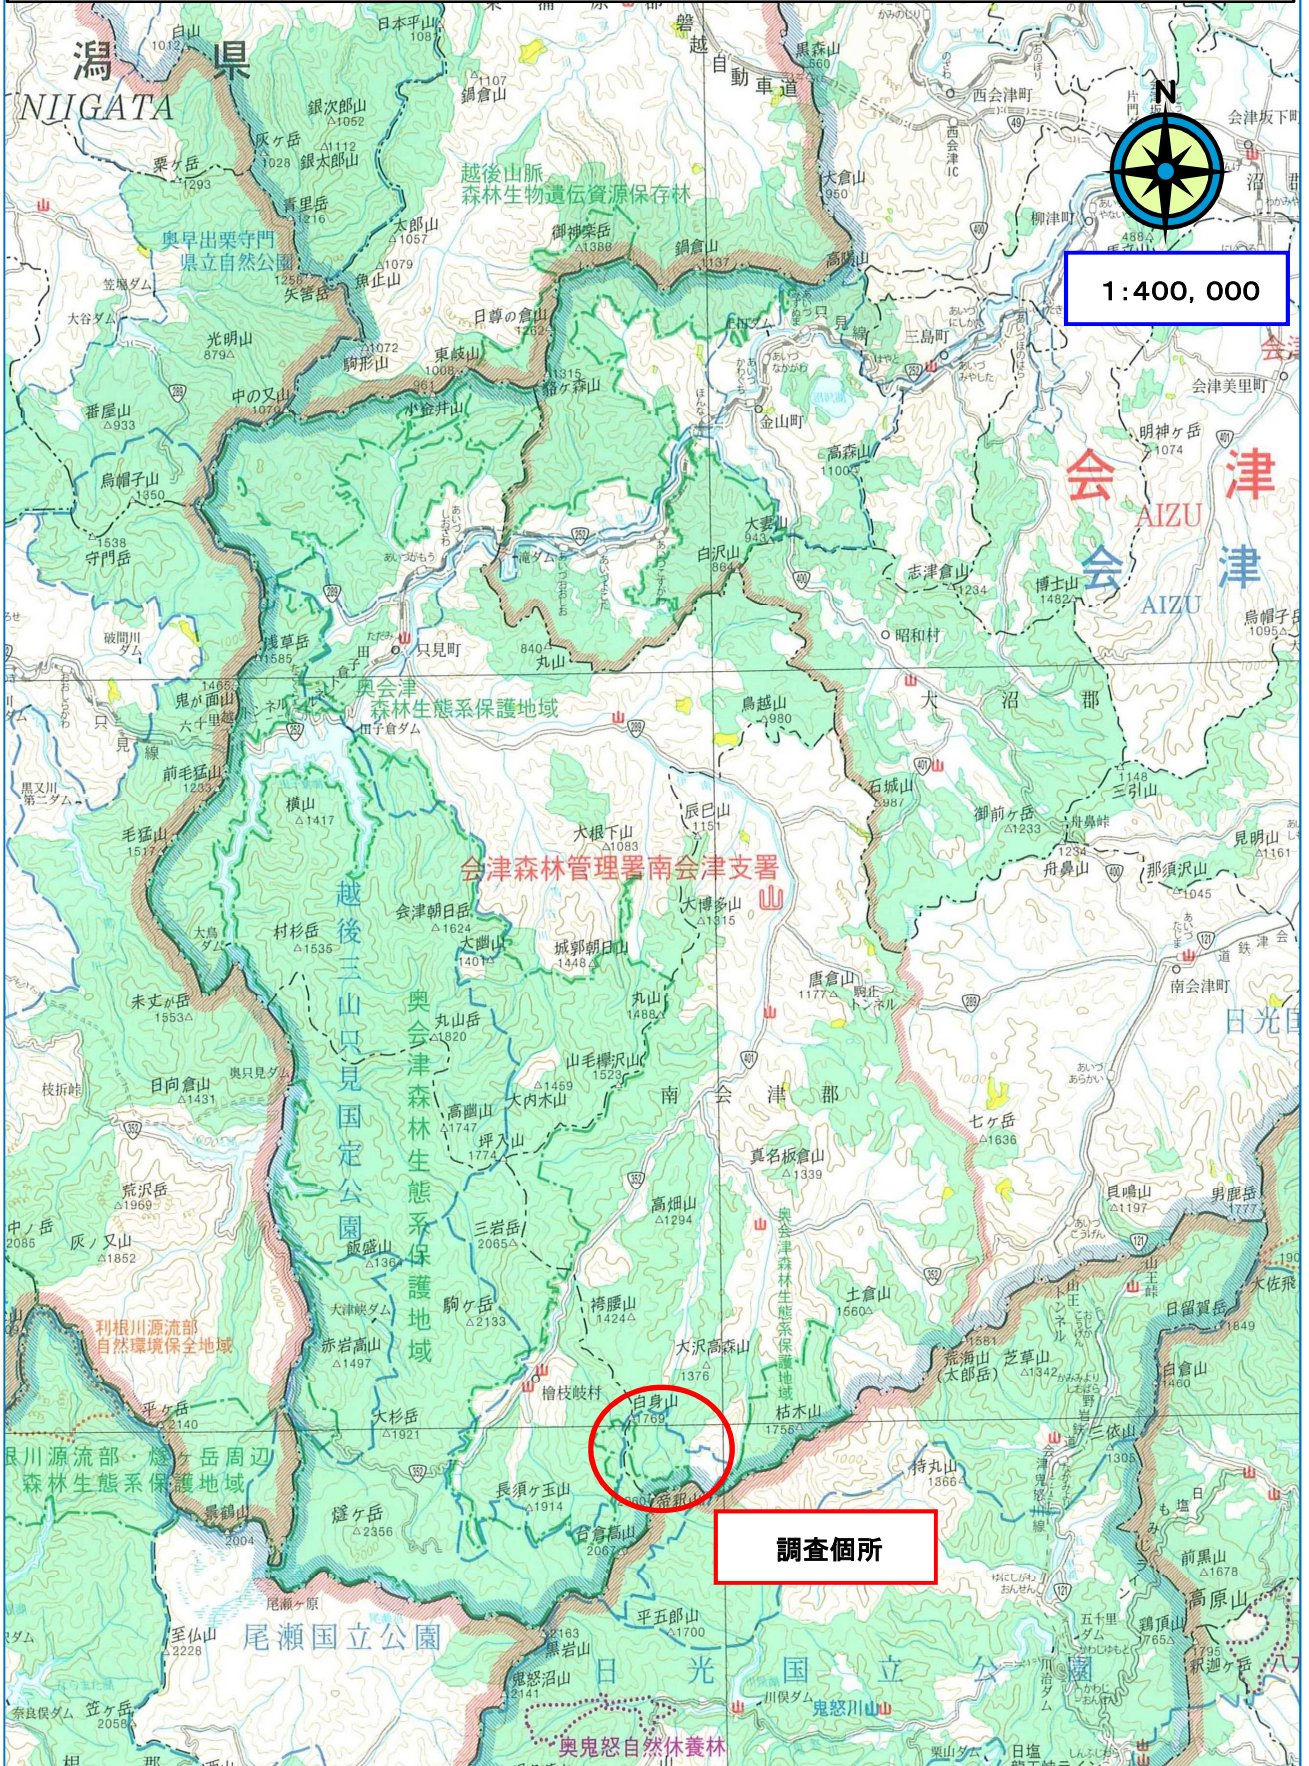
潟 県
NIIGATA
N
1:400, 000
越後山脈
森林生物遺伝資源保存林
奥只見栗守門県立自然公園
会 津
AIZU
会 津
AIZU
奥会津
森林生態系保護地域
会津森林管理署南会津支署
越後三山只見国定公園
奥会津森林生態系保護地域
南 会 津 郡
大 沼 郡
利根川源流部
自然環境保全地域
利根川源流部・燧ヶ岳周辺
森林生態系保護地域
尾瀬国立公園
日 光 国 立 公 園
奥鬼怒自然休養林
調査個所
只見町
昭和村
南会津町
檜枝岐村
金山町
三島町
会津美里町
浅草岳
丸山岳
会津朝日岳
燧ヶ岳
帝釈山
白身山
日光